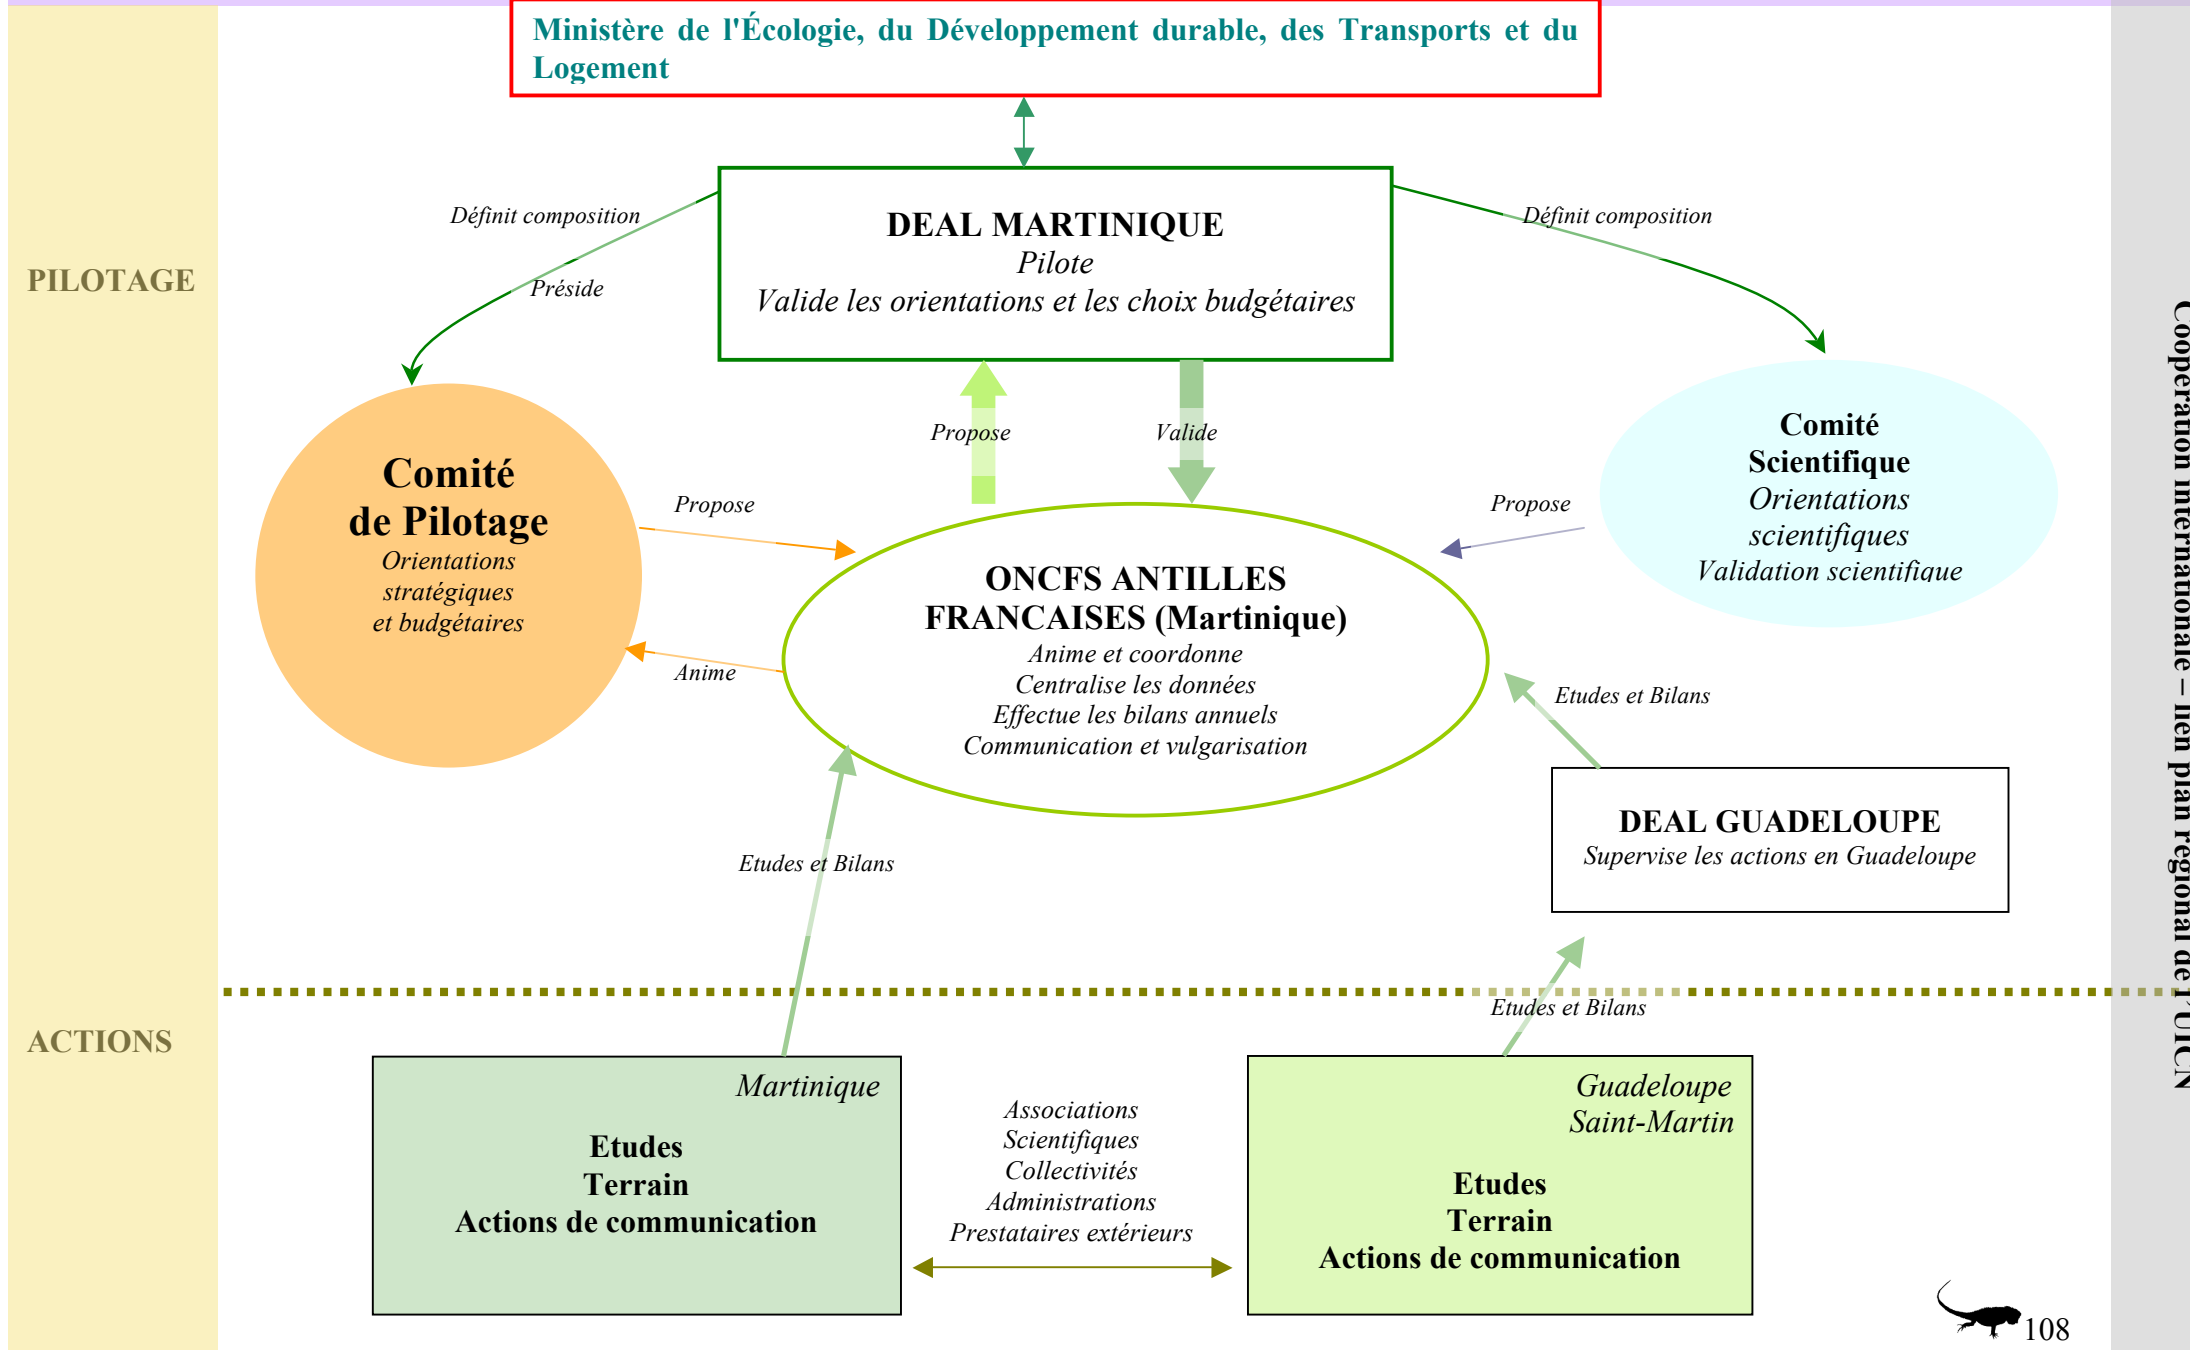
Ministère de l'Écologie, du Développement durable, des Transports et du Logement

PILOTAGE

Définit composition

Préside

DEAL MARTINIQUE
Pilote
Valide les orientations et les choix budgétaires

Définit composition

Propose

Valide

Comité de Pilotage
Orientations stratégiques et budgétaires

Propose

Anime

ONCFS ANTILLES FRANCAISES (Martinique)
Anime et coordonne
Centralise les données
Effectue les bilans annuels
Communication et vulgarisation

Propose

Comité Scientifique
Orientations scientifiques
Validation scientifique

Etudes et Bilans

DEAL GUADELOUPE
Supervise les actions en Guadeloupe

Etudes et Bilans

Etudes et Bilans

ACTIONS

Martinique
Etudes
Terrain
Actions de communication

Associations
Scientifiques
Collectivités
Administrations
Prestataires extérieurs

Guadeloupe
Saint-Martin
Etudes
Terrain
Actions de communication

108

Coopération internationale – lien plan régional de l'UICN